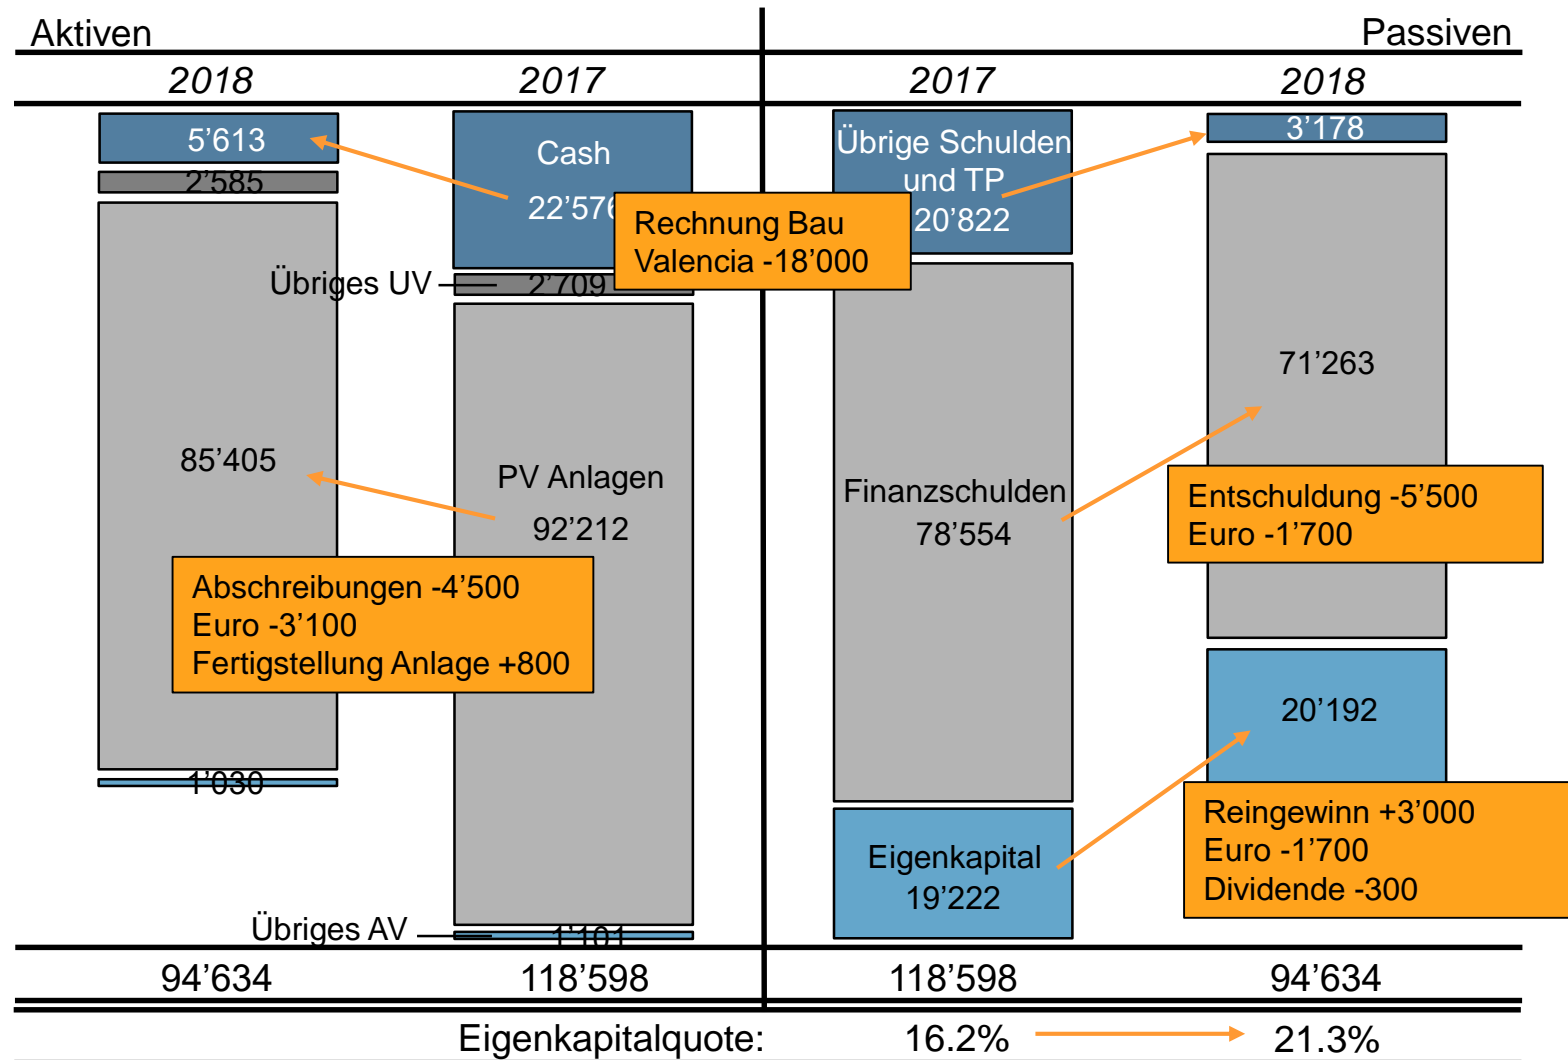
Aktiven

Passiven

2018

2017

2017

2018

5’613

2’585

Cash

22’576

Rechnung Bau
Valencia -18’000

Übrige Schulden und TP
20’822

3’178

Übriges UV

2’709

71’263

85’405

PV Anlagen

92’212

Finanzschulden
78’554

Entschuldung -5’500
Euro -1’700

Abschreibungen -4’500
Euro -3’100
Fertigstellung Anlage +800

20’192

1’030

Reingewinn +3’000
Euro -1’700
Dividende -300

Eigenkapital
19’222

Übriges AV

1’101

94’634

118’598

118’598

94’634

Eigenkapitalquote:

16.2%

21.3%